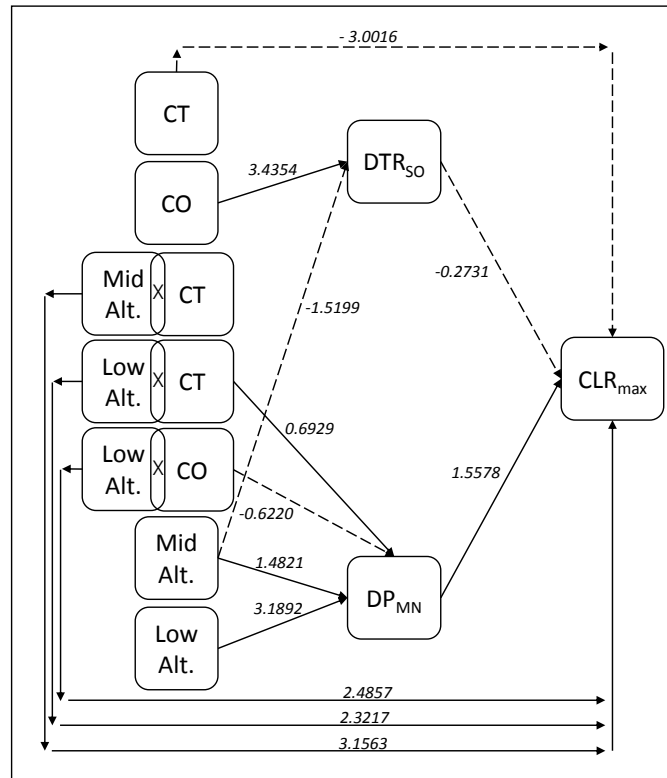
- 3.0016

CT

CO

3.4354

DTR$_{SO}$

Mid Alt. X CT

Low Alt. X CT

Low Alt. X CO

-0.2731

-1.5199

CLR$_{max}$

0.6929

1.5578

-0.6220

Mid Alt.

1.4821

DP$_{MN}$

3.1892

Low Alt.

2.4857

2.3217

3.1563